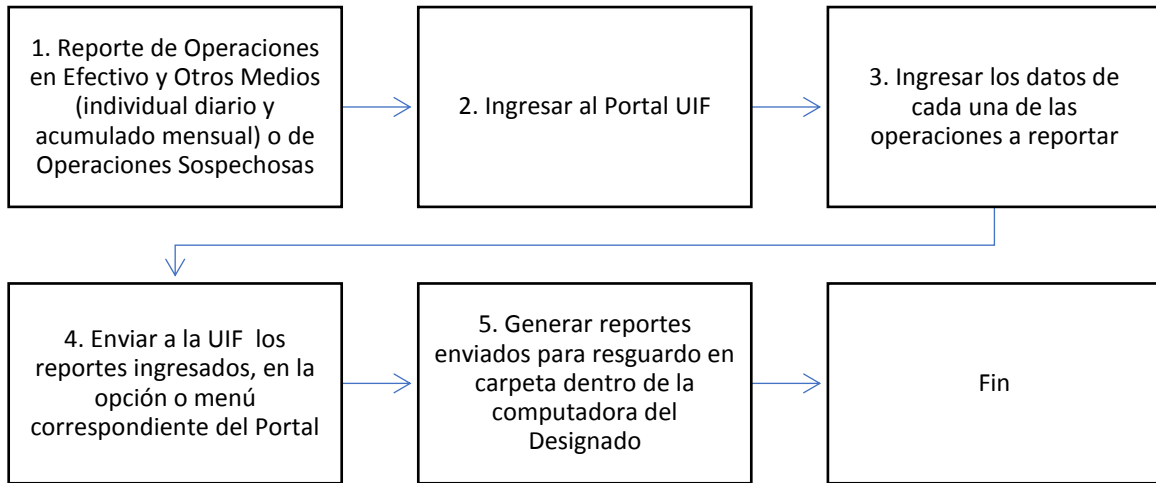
1. Reporte de Operaciones en Efectivo y Otros Medios (individual diario y acumulado mensual) o de Operaciones Sospechosas

2. Ingresar al Portal UIF

3. Ingresar los datos de cada una de las operaciones a reportar

4. Enviar a la UIF los reportes ingresados, en la opción o menú correspondiente del Portal

5. Generar reportes enviados para resguardo en carpeta dentro de la computadora del Designado

Fin